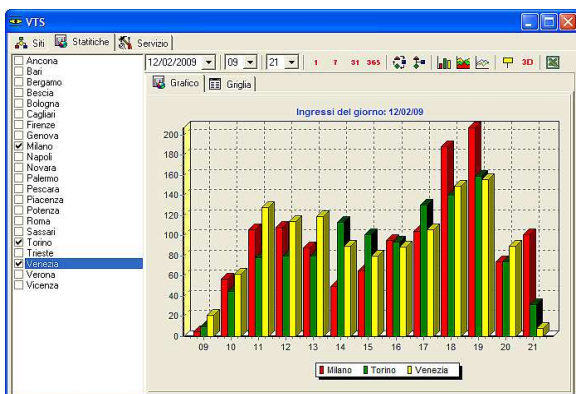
VTS

Siti Statitiche Servizio

Ancona
Bari
Bergamo
Bescia
Bologna
Cagliari
Firenze
Genova
Milano
Napoli
Novara
Palermo
Pescara
Piacenza
Potenza
Roma
Sassari
Torino
Trieste
Venezia
Verona
Vicenza

12/02/2009 09 21 1 7 31 365 3D

Grafico Griglia

Ingressi del giorno: 12/02/09

200
180
160
140
120
100
80
60
40
20
0

09 10 11 12 13 14 15 16 17 18 19 20 21

Milano Torino Venezia